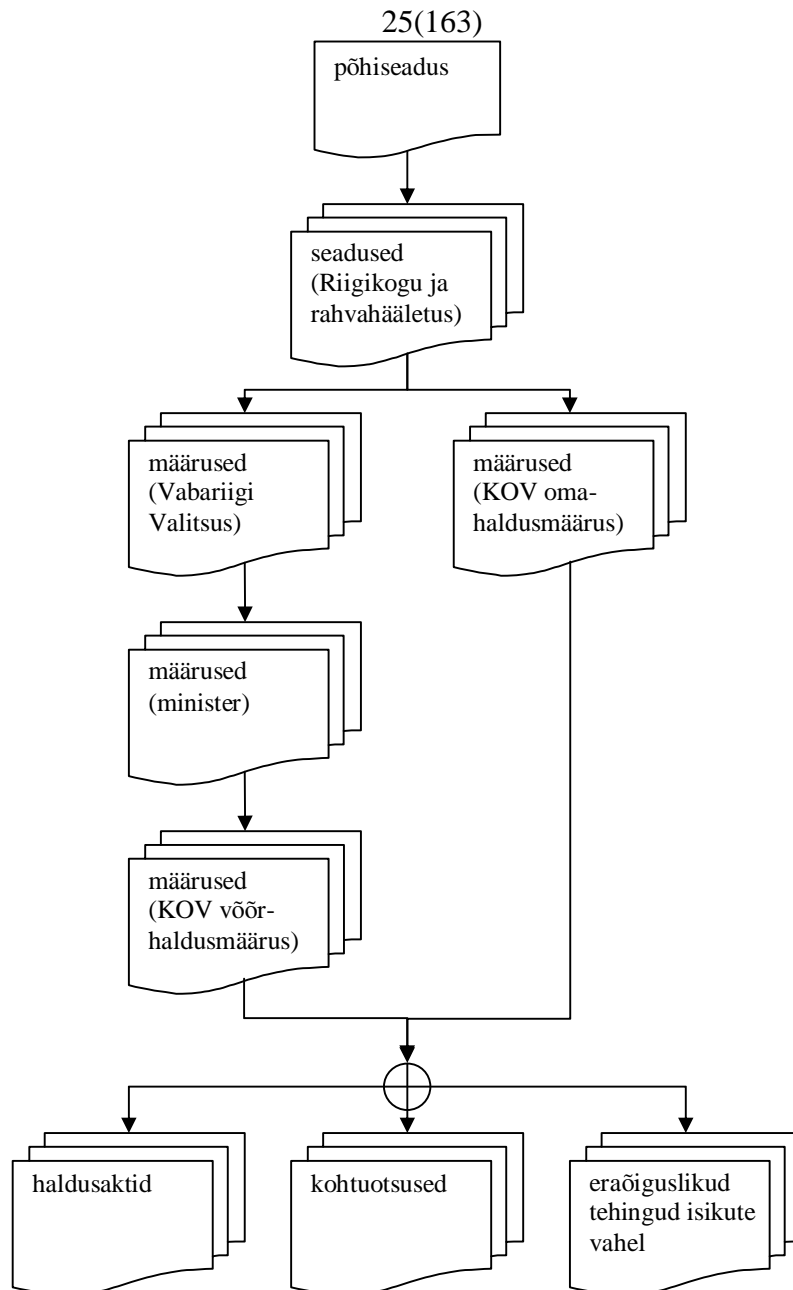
25(163)

põhiseadus

seadused (Riigikogu ja rahvahääletus)

määrused (Vabariigi Valitsus)

määrused (KOV omahaldusmäärus)

määrused (minister)

määrused (KOV võõrhaldusmäärus)

haldusaktid

kohtuotsused

eraõiguslikud tehingud isikute vahel